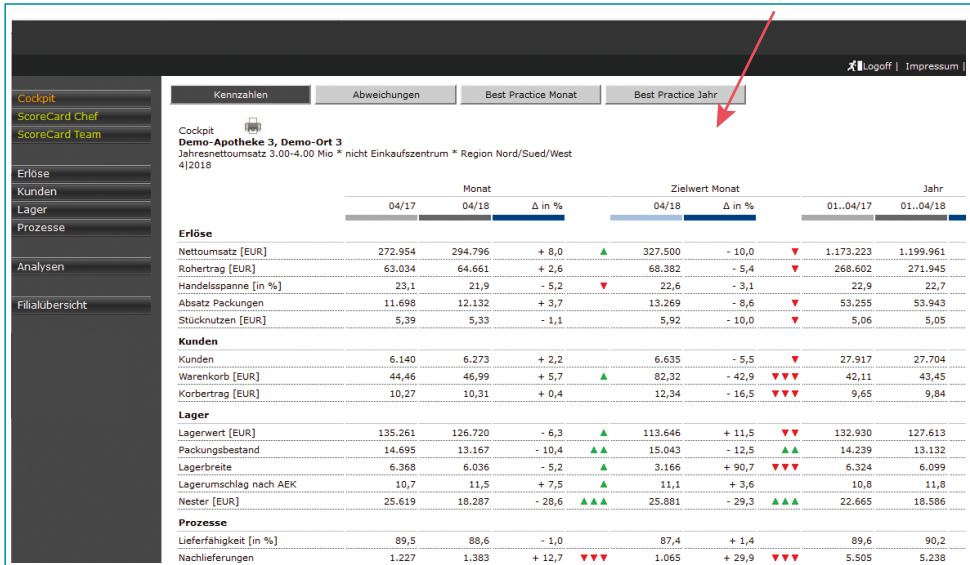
Logoff | Impressum |

Cockpit
ScoreCard Chef
ScoreCard Team

Erlöse
Kunden
Lager
Prozesse

Analysen

Filialübersicht

Kennzahlen | Abweichungen | Best Practice Monat | Best Practice Jahr

Cockpit
Demo-Apotheke 3, Demo-Ort 3
Jahresnettoumsatz 3.00-4.00 Mio * nicht Einkaufszentrum * Region Nord/Sued/West
4|2018

| | Monat | | | | Zielwert Monat | | | Jahr | |
|---|---|---|---|---|---|---|---|---|---|
| | 04/17 | 04/18 | Δ in % | | 04/18 | Δ in % | | 01..04/17 | 01..04/18 |
| **Erlöse** | | | | | | | | | |
| Nettoumsatz [EUR] | 272.954 | 294.796 | + 8,0 | ▲ | 327.500 | - 10,0 | ▼ | 1.173.223 | 1.199.961 |
| Rohertrag [EUR] | 63.034 | 64.661 | + 2,6 | | 68.382 | - 5,4 | ▼ | 268.602 | 271.945 |
| Handelsspanne [in %] | 23,1 | 21,9 | - 5,2 | ▼ | 22,6 | - 3,1 | | 22,9 | 22,7 |
| Absatz Packungen | 11.698 | 12.132 | + 3,7 | | 13.269 | - 8,6 | ▼ | 53.255 | 53.943 |
| Stücknutzen [EUR] | 5,39 | 5,33 | - 1,1 | | 5,92 | - 10,0 | ▼ | 5,06 | 5,05 |
| **Kunden** | | | | | | | | | |
| Kunden | 6.140 | 6.273 | + 2,2 | | 6.635 | - 5,5 | ▼ | 27.917 | 27.704 |
| Warenkorb [EUR] | 44,46 | 46,99 | + 5,7 | ▲ | 82,32 | - 42,9 | ▼▼▼ | 42,11 | 43,45 |
| Korbertrag [EUR] | 10,27 | 10,31 | + 0,4 | | 12,34 | - 16,5 | ▼▼▼ | 9,65 | 9,84 |
| **Lager** | | | | | | | | | |
| Lagerwert [EUR] | 135.261 | 126.720 | - 6,3 | ▲ | 113.646 | + 11,5 | ▼▼ | 132.930 | 127.613 |
| Packungsbestand | 14.695 | 13.167 | - 10,4 | ▲▲ | 15.043 | - 12,5 | ▲▲ | 14.239 | 13.132 |
| Lagerbreite | 6.368 | 6.036 | - 5,2 | ▲ | 3.166 | + 90,7 | ▼▼▼ | 6.324 | 6.099 |
| Lagerumschlag nach AEK | 10,7 | 11,5 | + 7,5 | ▲ | 11,1 | + 3,6 | | 10,8 | 11,8 |
| Nester [EUR] | 25.619 | 18.287 | - 28,6 | ▲▲▲ | 25.881 | - 29,3 | ▲▲▲ | 22.665 | 18.586 |
| **Prozesse** | | | | | | | | | |
| Lieferfähigkeit [in %] | 89,5 | 88,6 | - 1,0 | | 87,4 | + 1,4 | | 89,6 | 90,2 |
| Nachlieferungen | 1.227 | 1.383 | + 12,7 | ▼▼▼ | 1.065 | + 29,9 | ▼▼▼ | 5.505 | 5.238 |